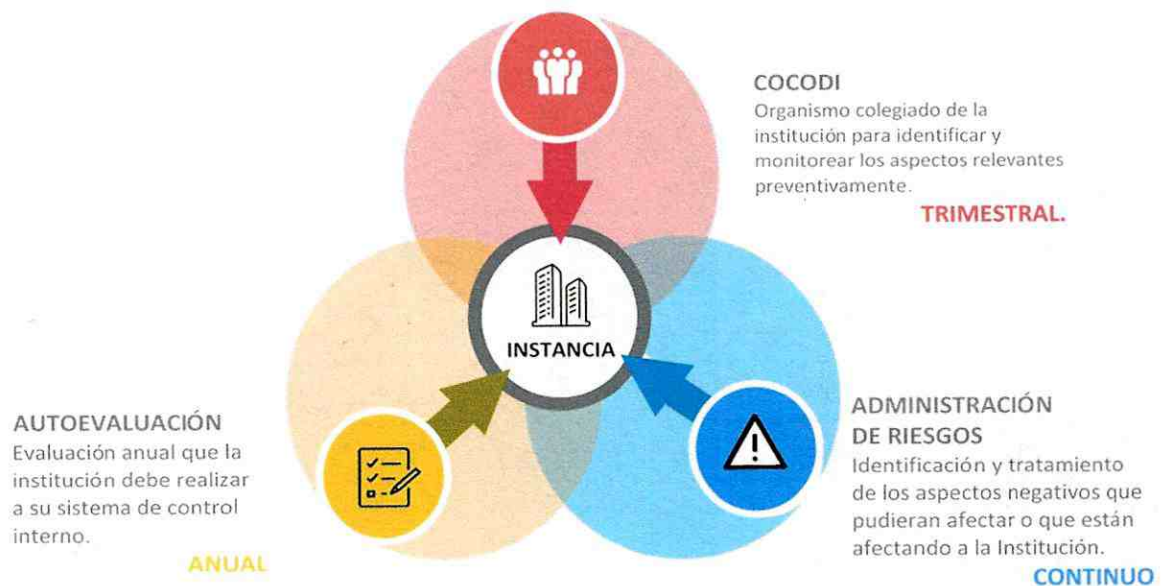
COCODI
Organismo colegiado de la institución para identificar y monitorear los aspectos relevantes preventivamente.

TRIMESTRAL.

INSTANCIA

AUTOEVALUACIÓN
Evaluación anual que la institución debe realizar a su sistema de control interno.

ANUAL

ADMINISTRACIÓN DE RIESGOS
Identificación y tratamiento de los aspectos negativos que pudieran afectar o que están afectando a la Institución.

CONTINUO